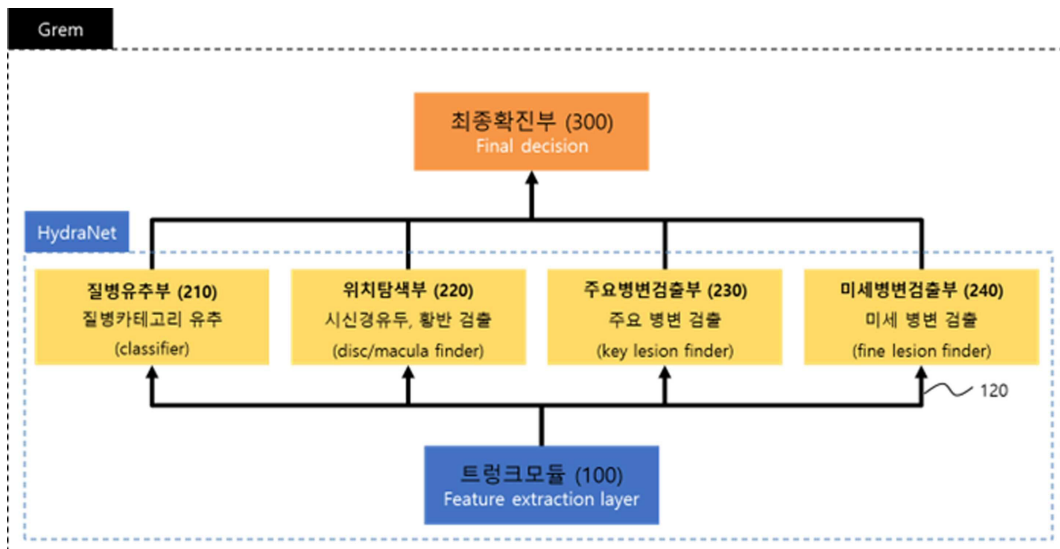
Grem

최종확진부 (300)
Final decision

HydraNet

질병유추부 (210)
질병카테고리 유추
(classifier)

위치탐색부 (220)
시신경유두, 황반 검출
(disc/macula finder)

주요병변검출부 (230)
주요 병변 검출
(key lesion finder)

미세병변검출부 (240)
미세 병변 검출
(fine lesion finder)

120

트렁크모듈 (100)
Feature extraction layer